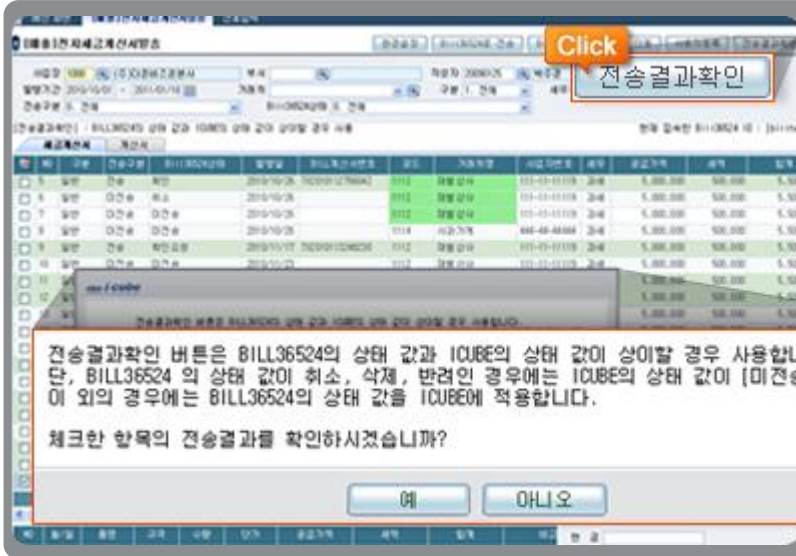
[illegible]전자세금계산서발송

Click

전송결과확인

전송결과확인 버튼은 BILL36524의 상태 값과 ICUBE의 상태 값이 상이할 경우 사용합니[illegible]
단, BILL36524 의 상태 값이 취소, 삭제, 반려인 경우에는 ICUBE의 상태 값이 [미전송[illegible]
이 외의 경우에는 BILL36524의 상태 값을 ICUBE에 적용합니다.

체크한 항목의 전송결과를 확인하시겠습니까?

예

아니오